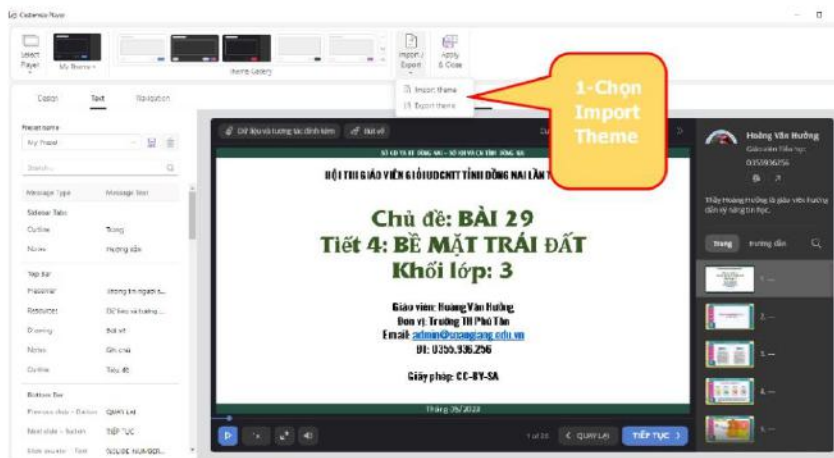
Customize Player

Select Player
My Theme
Theme Gallery
Import / Export
Apply & Close
Import theme
Export theme

1-Chọn Import Theme

Colors
Text
Navigation

Preset name
My Preset
Search...

Message Type
Message Text
Sidebar Tabs
Outline
Trang
Notes
Hướng dẫn
Top Bar
Presenter
Thông tin người s...
Resources
Dữ liệu và tương...
Drawing
Bút vẽ
Notes
Ghi chú
Outline
Tiêu đề
Bottom Bar
Previous slide - Button
QUAY LẠI
Next slide - button
TIẾP TỤC
Slide number - Text
SỐ LIỆU NUMBER

Dữ liệu và tương tác định kèm
Bút vẽ

SỞ GD VÀ ĐT TỈNH ĐỒNG NAI – SỞ KH VÀ CN TỈNH ĐỒNG NAI
HỘI THI GIÁO VIÊN GIỎI ỨDCNTT TỈNH ĐỒNG NAI LẦN T

Chủ đề: BÀI 29
Tiết 4: BỀ MẶT TRÁI ĐẤT
Khối lớp: 3

Giáo viên: Hoàng Văn Hưởng
Đơn vị: Trường TH Phú Thọ
Email: admin@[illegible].edu.vn
ĐT: 0355.936.256
Giấy phép: CC-BY-SA

Tháng 09/2023

1 of 23
QUAY LẠI
TIẾP TỤC

Hoàng Văn Hưởng
Giáo viên Tiểu học
0355936256
Thầy Hoàng Hưởng là giáo viên hướng dẫn kỹ năng tin học.
Trang
Hướng dẫn
1. ...
2. ...
3. ...
4. ...
5. ...